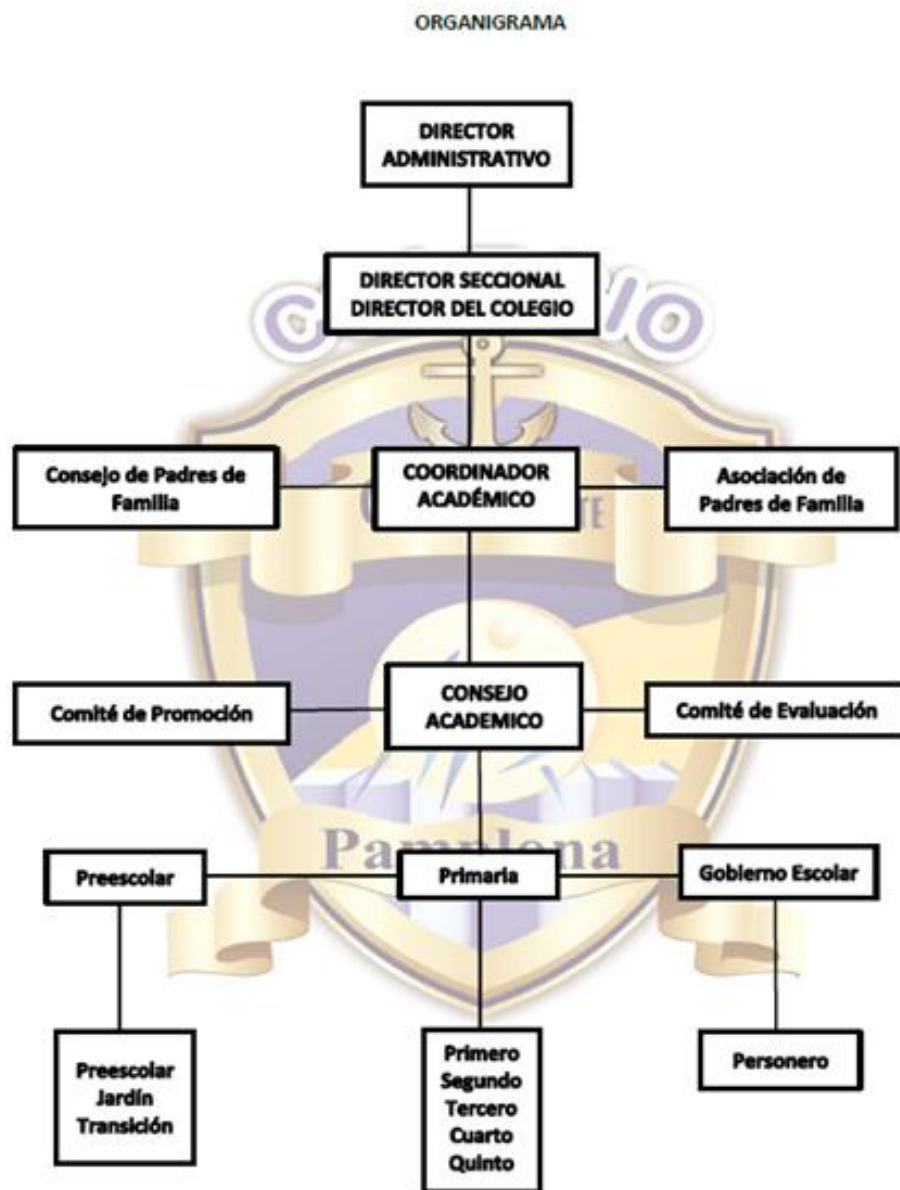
ORGANIGRAMA

DIRECTOR ADMINISTRATIVO

DIRECTOR SECCIONAL DIRECTOR DEL COLEGIO

Consejo de Padres de Familia

COORDINADOR ACADÉMICO

Asociación de Padres de Familia

Comité de Promoción

CONSEJO ACADEMICO

Comité de Evaluación

Pamplona

Preescolar

Primaria

Gobierno Escolar

Preescolar
Jardín
Transición

Primero
Segundo
Tercero
Cuarto
Quinto

Personero